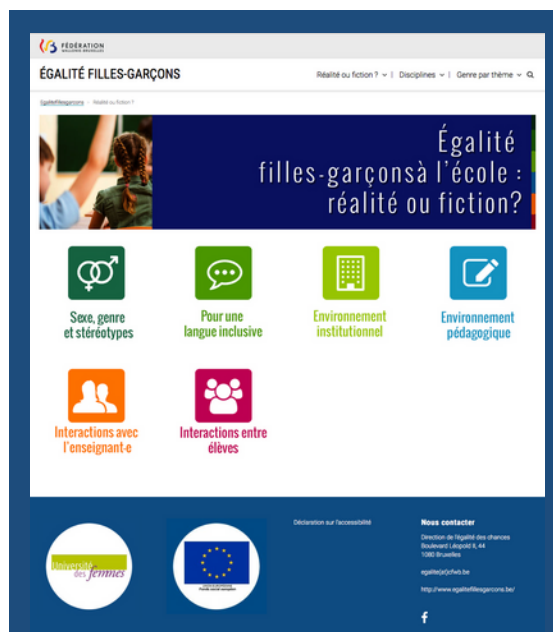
FÉDÉRATION WALLONIE-BRUXELLES

ÉGALITÉ FILLES-GARÇONS

Réalité ou fiction ? | Disciplines | Genre par thème

Egalitefillesgarcons > Réalité ou fiction ?

Égalité filles-garçonsà l'école : réalité ou fiction?

Sexe, genre et stéréotypes

Pour une langue inclusive

Environnement institutionnel

Environnement pédagogique

Interactions avec l'enseignant-e

Interactions entre élèves

Université des femmes

Déclaration sur l'accessibilité

Nous contacter

Direction de l'égalité des chances
Boulevard Léopold II, 44
1080 Bruxelles

egalite[at]cfwb.be

http://www.egalitefillesgarcons.be/

f